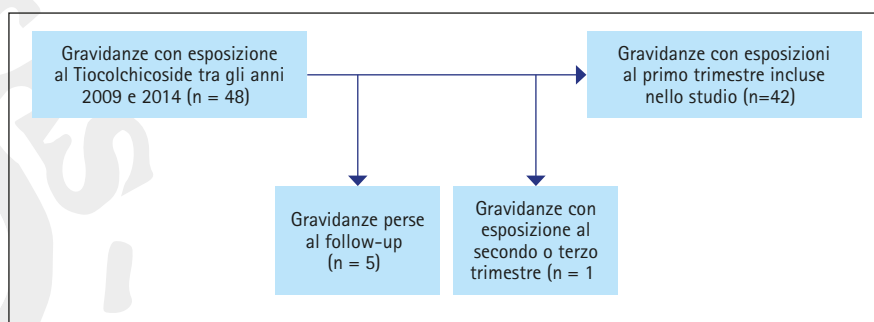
Gravidanze con esposizione al Tiocolchicoside tra gli anni 2009 e 2014 (n = 48)

Gravidanze con esposizioni al primo trimestre incluse nello studio (n=42)

Gravidanze perse al follow-up (n = 5)

Gravidanze con esposizione al secondo o terzo trimestre (n = 1